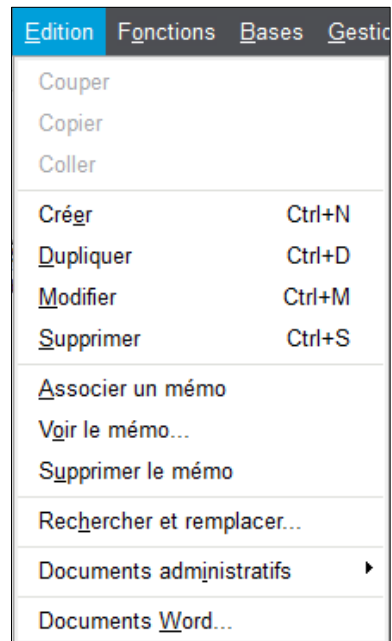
Edition Fonctions Bases Gestic

Couper
Copier
Coller

Créer Ctrl+N
Dupliquer Ctrl+D
Modifier Ctrl+M
Supprimer Ctrl+S

Associer un mémo
Voir le mémo...
Supprimer le mémo

Rechercher et remplacer...

Documents administratifs

Documents Word...